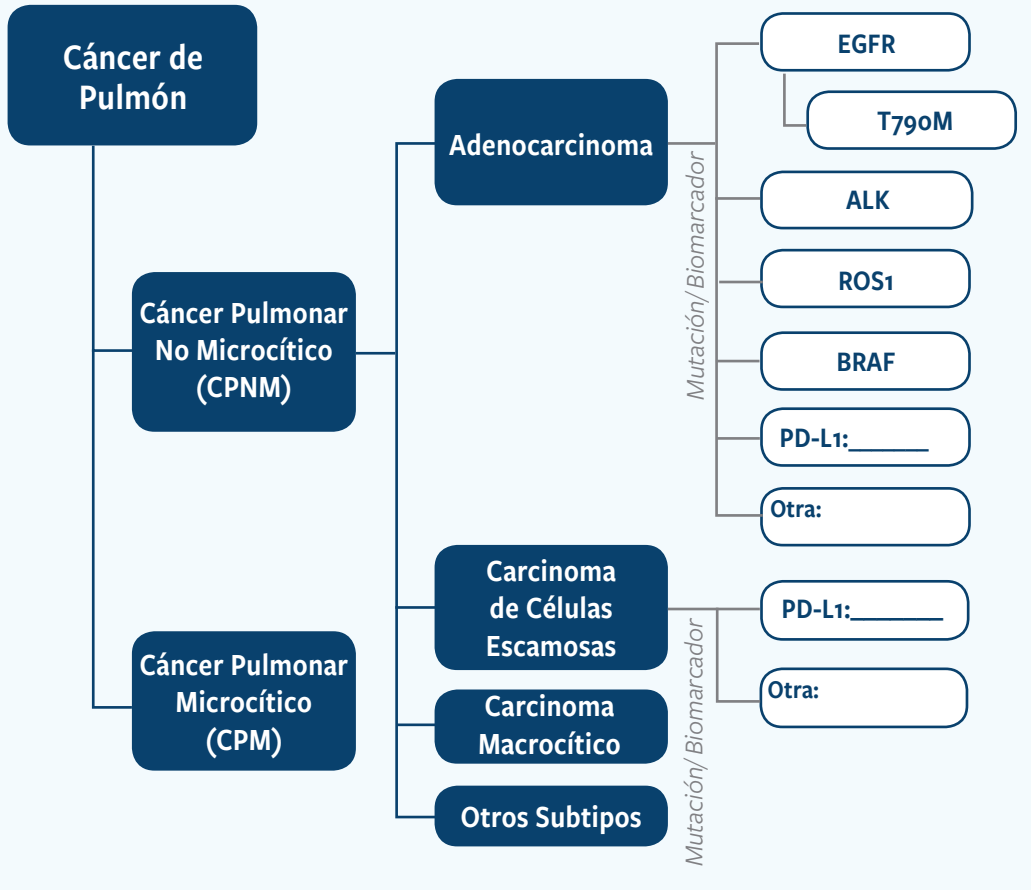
Cáncer de Pulmón

Cáncer Pulmonar No Microcítico (CPNM)

Cáncer Pulmonar Microcítico (CPM)

Adenocarcinoma

Mutación/ Biomarcador

EGFR

T790M

ALK

ROS1

BRAF

PD-L1:______

Otra:

Carcinoma de Células Escamosas

Mutación/ Biomarcador

PD-L1:_______

Otra:

Carcinoma Macrocítico

Otros Subtipos